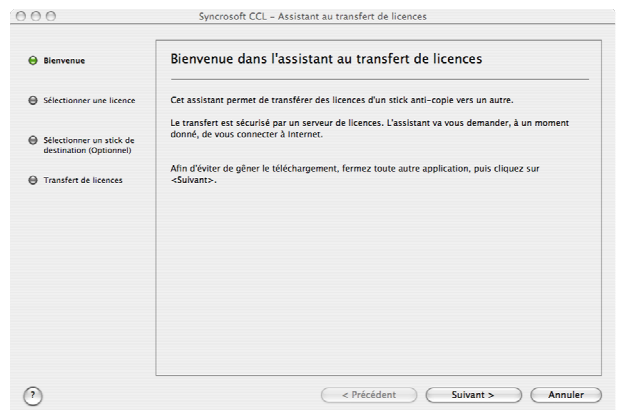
Syncrosoft CCL – Assistant au transfert de licences

Bienvenue

Sélectionner une licence

Sélectionner un stick de destination (Optionnel)

Transfert de licences

Bienvenue dans l'assistant au transfert de licences

Cet assistant permet de transférer des licences d'un stick anti-copie vers un autre.

Le transfert est sécurisé par un serveur de licences. L'assistant va vous demander, à un moment donné, de vous connecter à Internet.

Afin d'éviter de gêner le téléchargement, fermez toute autre application, puis cliquez sur <Suivant>.

?

< Précédent

Suivant >

Annuler